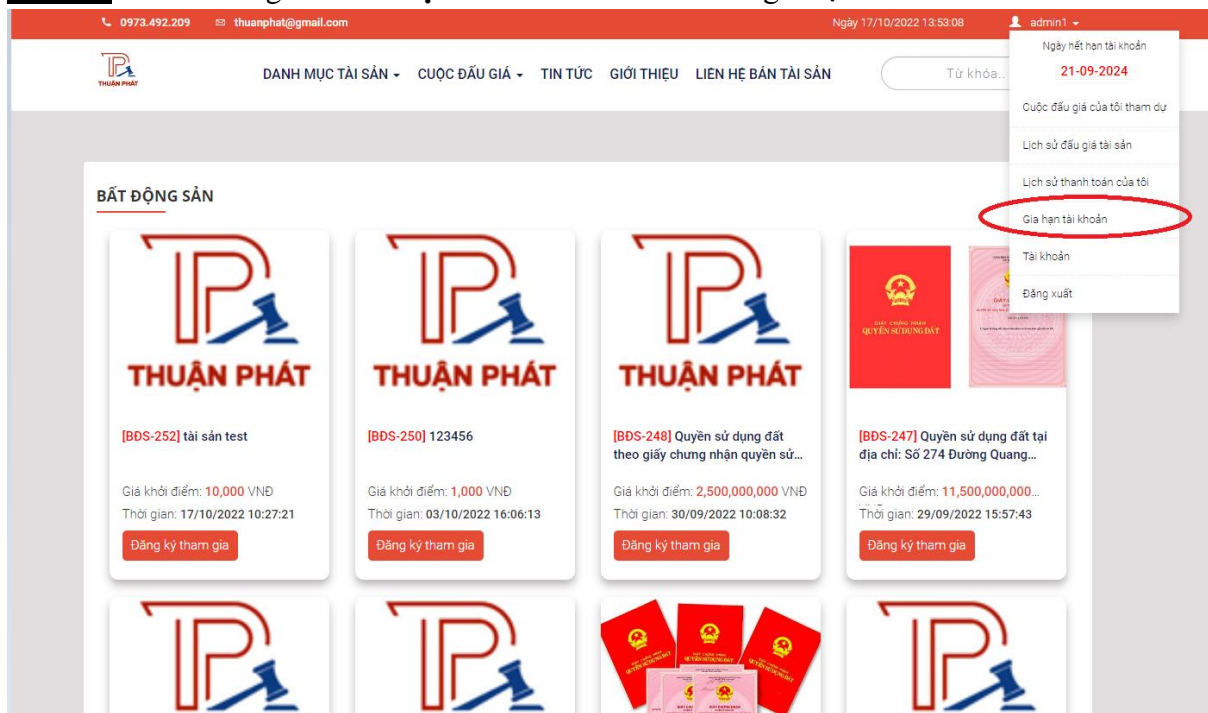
0973.492.209 thuanphat@gmail.com Ngày 17/10/2022 13:53:08 admin1

THUẬN PHÁT

DANH MỤC TÀI SẢN CUỘC ĐẤU GIÁ TIN TỨC GIỚI THIỆU LIEN HỆ BÁN TÀI SẢN

Từ khóa...

Ngày hết hạn tài khoản
21-09-2024
Cuộc đấu giá của tôi tham dự
Lịch sử đấu giá tài sản
Lịch sử thanh toán của tôi
Gia hạn tài khoản
Tài khoản
Đăng xuất

BẤT ĐỘNG SẢN

THUẬN PHÁT
[BĐS-252] tài sản test
Giá khởi điểm: 10,000 VNĐ
Thời gian: 17/10/2022 10:27:21
Đăng ký tham gia

THUẬN PHÁT
[BĐS-250] 123456
Giá khởi điểm: 1,000 VNĐ
Thời gian: 03/10/2022 16:06:13
Đăng ký tham gia

THUẬN PHÁT
[BĐS-248] Quyền sử dụng đất theo giấy chưng nhận quyền sử...
Giá khởi điểm: 2,500,000,000 VNĐ
Thời gian: 30/09/2022 10:08:32
Đăng ký tham gia

GIẤY CHỨNG NHẬN QUYỀN SỬ DỤNG ĐẤT
[BĐS-247] Quyền sử dụng đất tại địa chỉ: Số 274 Đường Quang...
Giá khởi điểm: 11,500,000,000...
Thời gian: 29/09/2022 15:57:43
Đăng ký tham gia